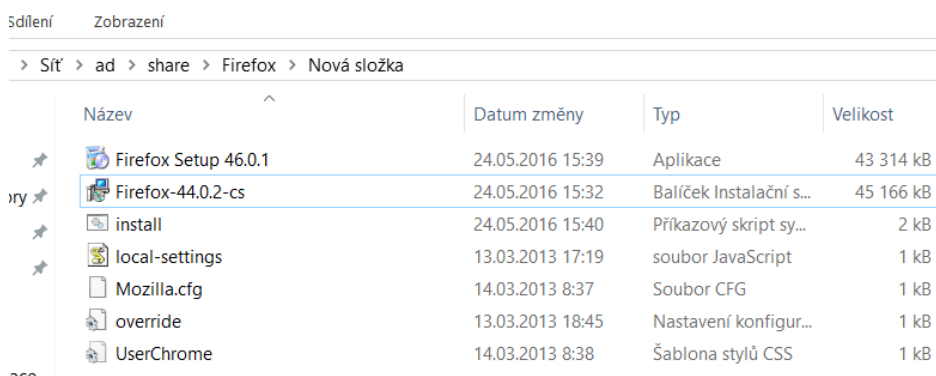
Sdílení Zobrazení

> Síť > ad > share > Firefox > Nová složka

| Název | Datum změny | Typ | Velikost |
|---|---|---|---|
| Firefox Setup 46.0.1 | 24.05.2016 15:39 | Aplikace | 43 314 kB |
| Firefox-44.0.2-cs | 24.05.2016 15:32 | Balíček Instalační s... | 45 166 kB |
| install | 24.05.2016 15:40 | Příkazový skript sy... | 2 kB |
| local-settings | 13.03.2013 17:19 | soubor JavaScript | 1 kB |
| Mozilla.cfg | 14.03.2013 8:37 | Soubor CFG | 1 kB |
| override | 13.03.2013 18:45 | Nastavení konfigur... | 1 kB |
| UserChrome | 14.03.2013 8:38 | Šablona stylů CSS | 1 kB |

ory